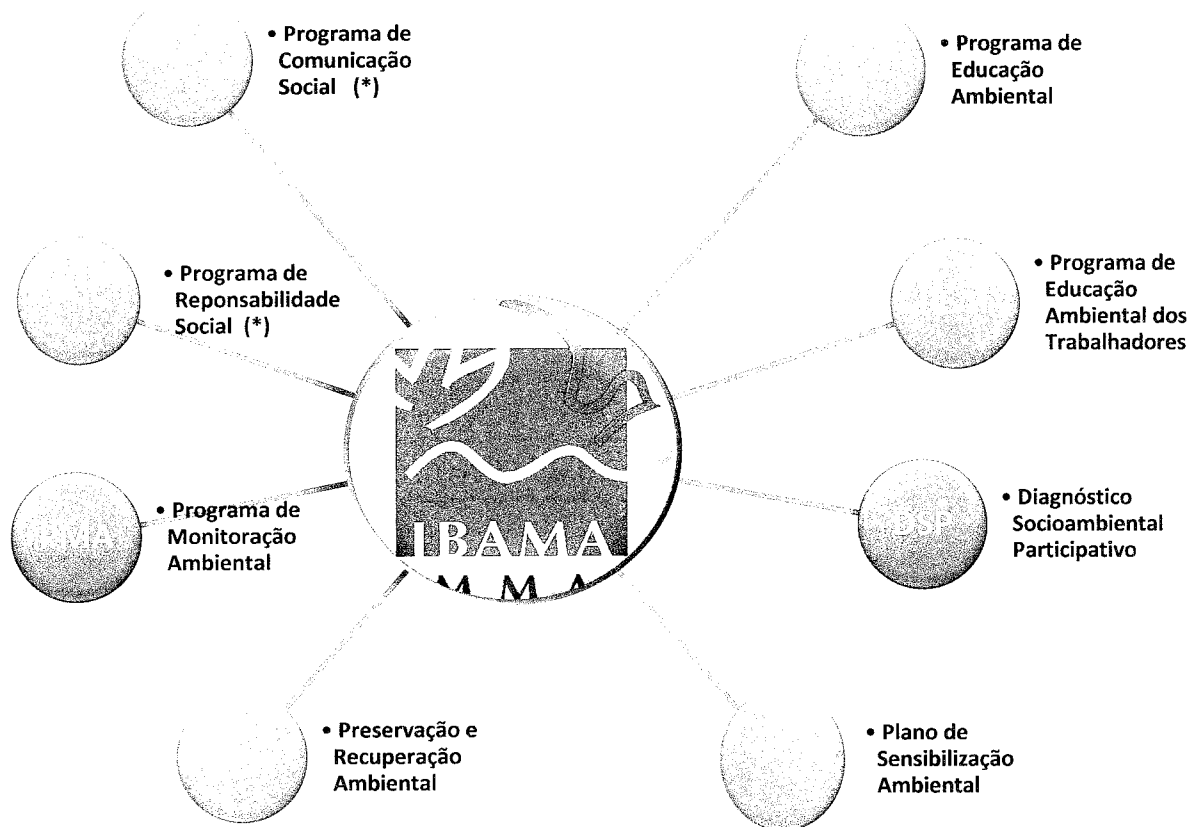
• Programa de Comunicação Social (*)

• Programa de Educação Ambiental

• Programa de Reponsabilidade Social (*)

• Programa de Educação Ambiental dos Trabalhadores

IBAMA
MMA

PMA

• Programa de Monitoração Ambiental

DSP

• Diagnóstico Socioambiental Participativo

• Preservação e Recuperação Ambiental

• Plano de Sensibilização Ambiental